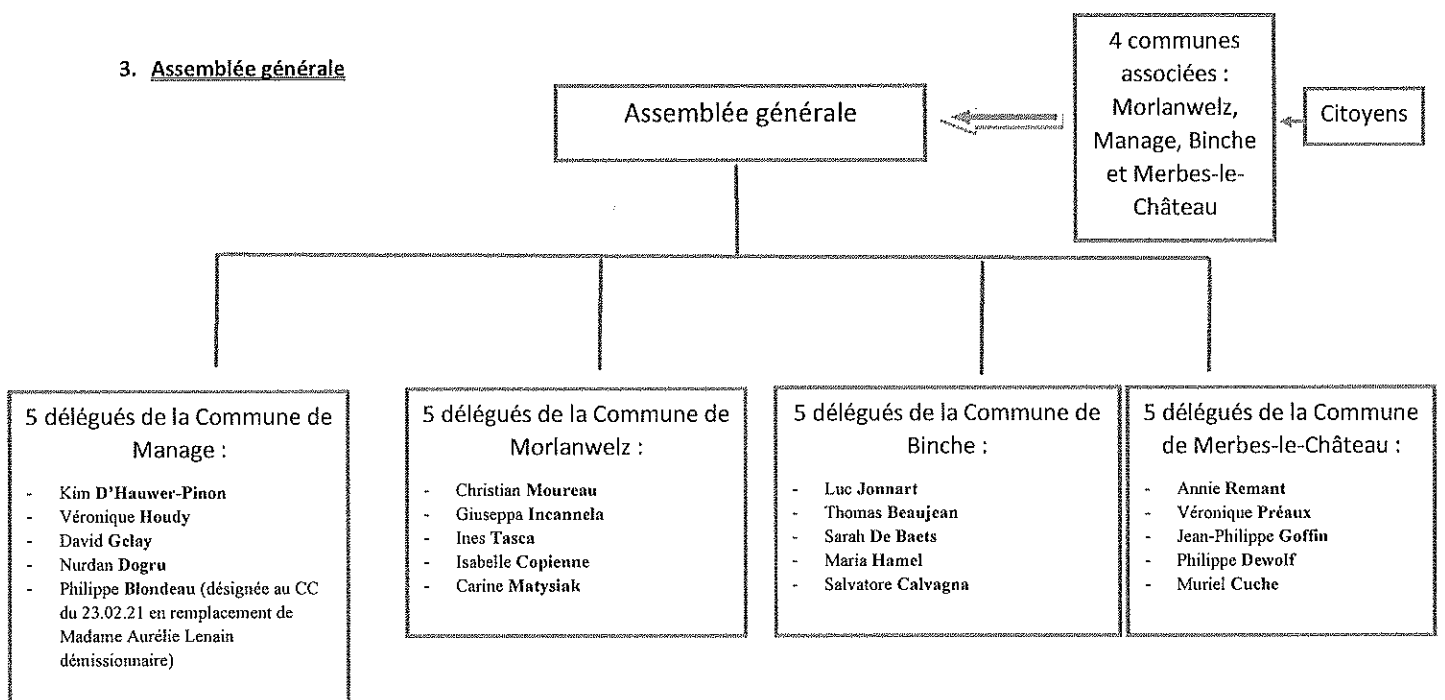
3. Assemblée générale

Assemblée générale

4 communes associées : Morlanwelz, Manage, Binche et Merbes-le-Château

Citoyens

5 délégués de la Commune de Manage :
- Kim D'Hauwer-Pinon
- Véronique Houdy
- David Gelay
- Nurdan Dogru
- Philippe Blondeau (désignée au CC du 23.02.21 en remplacement de Madame Aurélie Lenain démissionnaire)

5 délégués de la Commune de Morlanwelz :
- Christian Moureau
- Giuseppa Incannela
- Ines Tasca
- Isabelle Copienne
- Carine Matysiak

5 délégués de la Commune de Binche :
- Luc Jonnart
- Thomas Beaujean
- Sarah De Baets
- Maria Hamel
- Salvatore Calvagna

5 délégués de la Commune de Merbes-le-Château :
- Annie Remant
- Véronique Préaux
- Jean-Philippe Goffin
- Philippe Dewolf
- Muriel Cuche